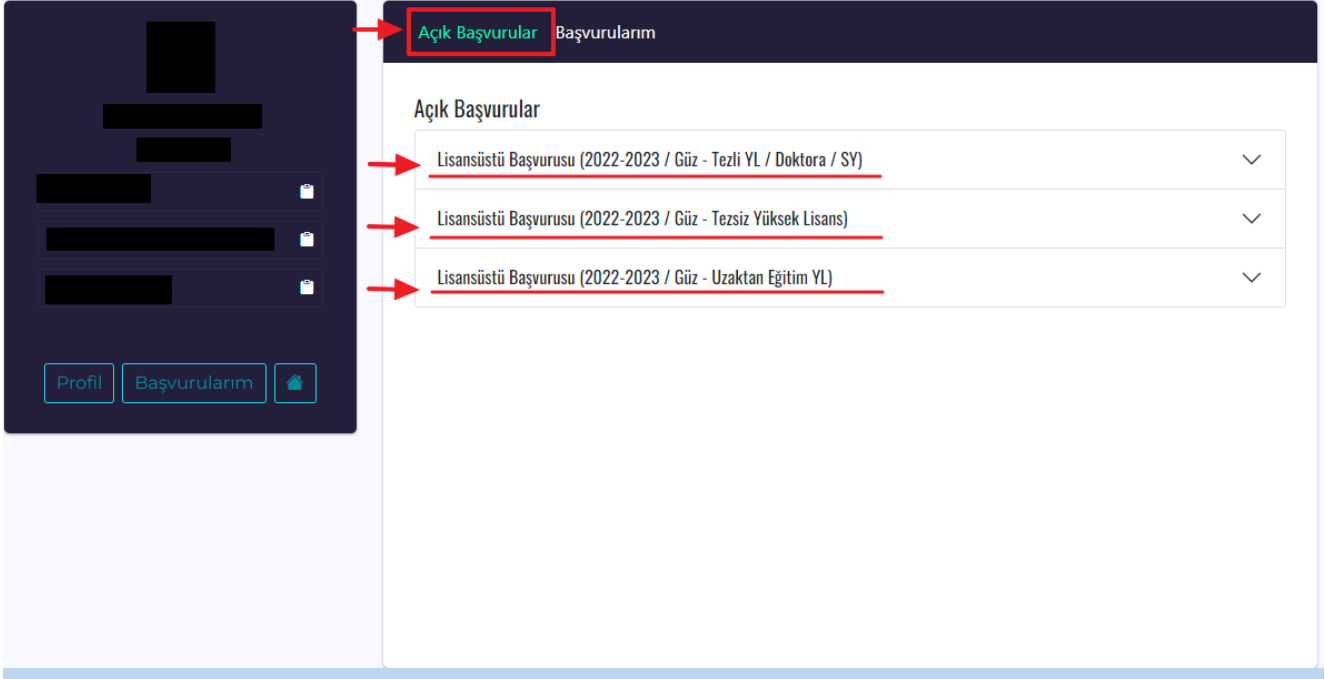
Profil Başvurularım

Açık Başvurular Başvurularım

Açık Başvurular

Lisansüstü Başvurusu (2022-2023 / Güz - Tezli YL / Doktora / SY)

Lisansüstü Başvurusu (2022-2023 / Güz - Tezsiz Yüksek Lisans)

Lisansüstü Başvurusu (2022-2023 / Güz - Uzaktan Eğitim YL)